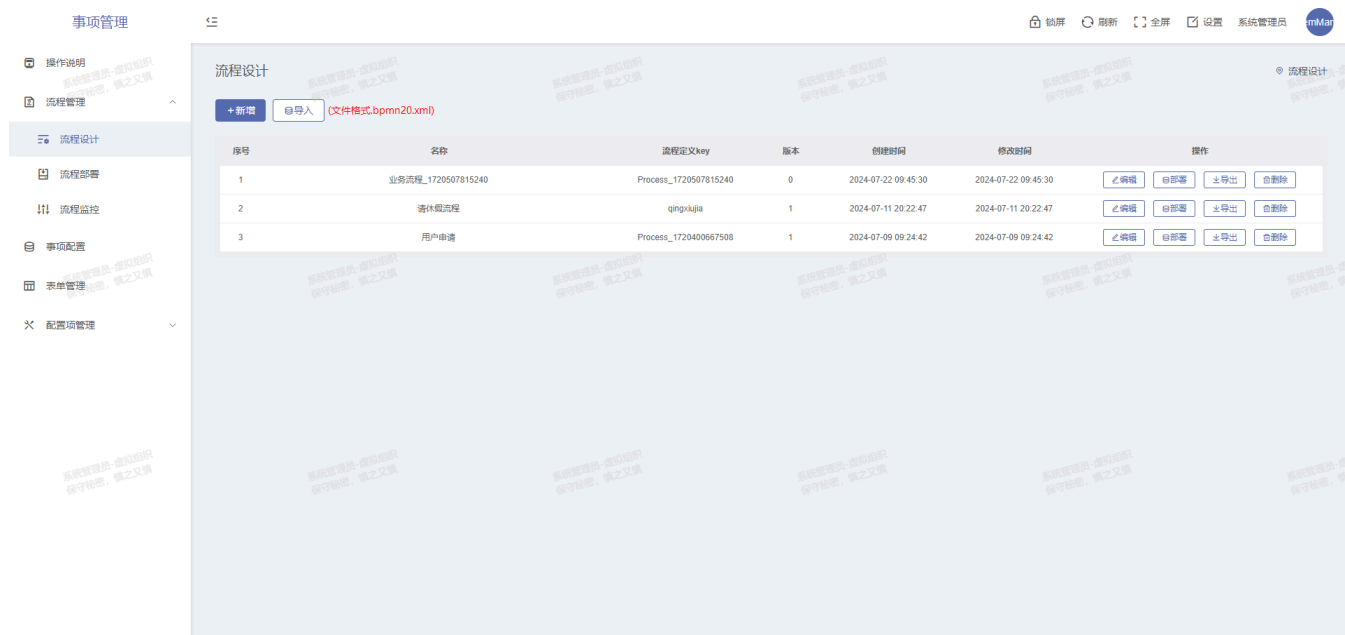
事项管理

锁屏 刷新 全屏 设置 系统管理员 emMan

操作说明
流程管理
流程设计
流程部署
流程监控
事项配置
表单管理
配置项管理

流程设计

流程设计

+新增 导入 (文件格式.bpmn20.xml)

| 序号 | 名称 | 流程定义key | 版本 | 创建时间 | 修改时间 | 操作 |
|---|---|---|---|---|---|---|
| 1 | 业务流程_1720507815240 | Process_1720507815240 | 0 | 2024-07-22 09:45:30 | 2024-07-22 09:45:30 | 编辑 部署 导出 删除 |
| 2 | 请休假流程 | qingxiujia | 1 | 2024-07-11 20:22:47 | 2024-07-11 20:22:47 | 编辑 部署 导出 删除 |
| 3 | 用户申请 | Process_1720400667508 | 1 | 2024-07-09 09:24:42 | 2024-07-09 09:24:42 | 编辑 部署 导出 删除 |

系统管理员-虚拟组织 保守秘密，慎之又慎